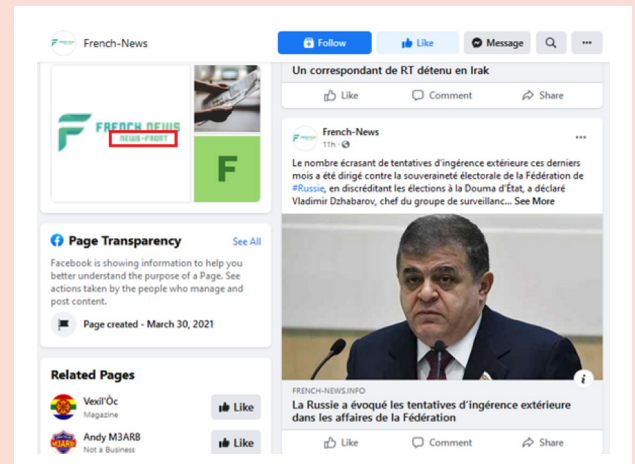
French-News

Follow

Like

Message

FRENCH NEWS
NEWS-FRONT

F

Page Transparency

See All

Facebook is showing information to help you better understand the purpose of a Page. See actions taken by the people who manage and post content.

Page created - March 30, 2021

Related Pages

Vexil'Óc
Magazine

Like

Andy M3ARB
Not a Business

Like

Un correspondant de RT détenu en Irak

Like

Comment

Share

French-News
11h ·

Le nombre écrasant de tentatives d'ingérence extérieure ces derniers mois a été dirigé contre la souveraineté électorale de la Fédération de #Russie, en discréditant les élections à la Douma d'État, a déclaré Vladimir Dzhabarov, chef du groupe de surveillanc... See More

FRENCH-NEWS.INFO

La Russie a évoqué les tentatives d'ingérence extérieure dans les affaires de la Fédération

Like

Comment

Share